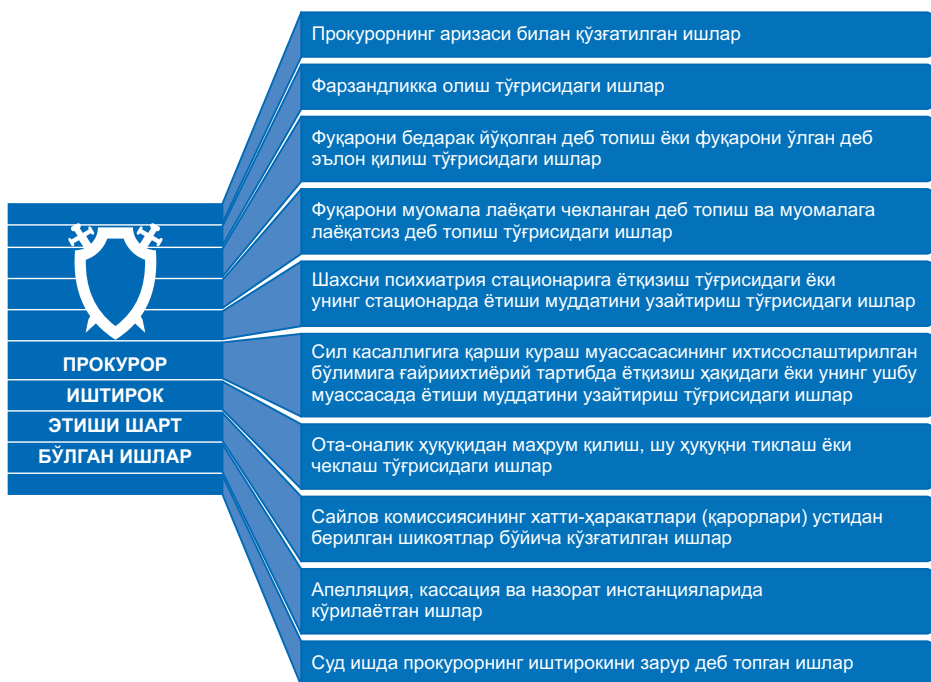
ПРОКУРОР ИШТИРОК ЭТИШИ ШАРТ БЎЛГАН ИШЛАР

Прокурорнинг аризаси билан қўзғатилган ишлар

Фарзандликка олиш тўғрисидаги ишлар

Фуқарони бедарак йўқолган деб топиш ёки фуқарони ўлган деб эълон қилиш тўғрисидаги ишлар

Фуқарони муомала лаёқати чекланган деб топиш ва муомалага лаёқатсиз деб топиш тўғрисидаги ишлар

Шахсни психиатрия стационарига ётқизиш тўғрисидаги ёки унинг стационарда ётиши муддатини узайтириш тўғрисидаги ишлар

Сил касаллигига қарши кураш муассасасининг ихтисослаштирилган бўлимига ғайриихтиёрий тартибда ётқизиш ҳақидаги ёки унинг ушбу муассасада ётиши муддатини узайтириш тўғрисидаги ишлар

Ота-оналик ҳуқуқидан маҳрум қилиш, шу ҳуқуқни тиклаш ёки чеклаш тўғрисидаги ишлар

Сайлов комиссиясининг хатти-ҳаракатлари (қарорлари) устидан берилган шикоятлар бўйича қўзғатилган ишлар

Апелляция, кассация ва назорат инстанцияларида кўрилаётган ишлар

Суд ишда прокурорнинг иштирокини зарур деб топган ишлар